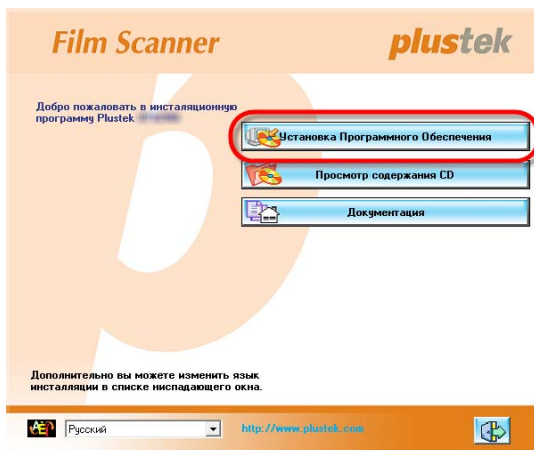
Film Scanner

plustek

Добро пожаловать в инсталяционную программу Plustek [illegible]

Установка Программного Обеспечения

Просмотр содержания CD

Документация

Дополнительно вы можете изменить язык инсталляции в списке ниспадающего окна.

Русский

http://www.plustek.com